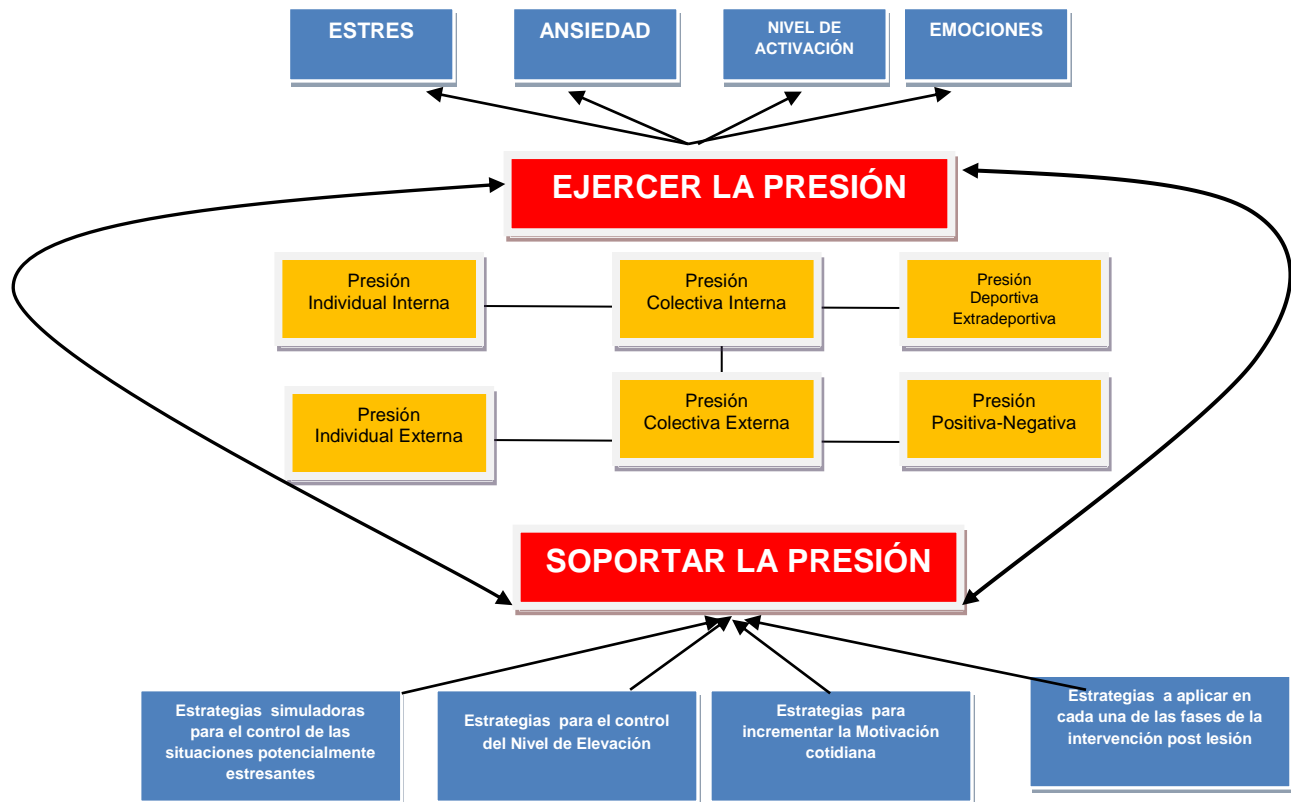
ESTRES

ANSIEDAD

NIVEL DE ACTIVACIÓN

EMOCIONES

EJERCER LA PRESIÓN

Presión Individual Interna

Presión Colectiva Interna

Presión Deportiva Extradeportiva

Presión Individual Externa

Presión Colectiva Externa

Presión Positiva-Negativa

SOPORTAR LA PRESIÓN

Estrategias simuladoras para el control de las situaciones potencialmente estresantes

Estrategias para el control del Nivel de Elevación

Estrategias para incrementar la Motivación cotidiana

Estrategias a aplicar en cada una de las fases de la intervención post lesión